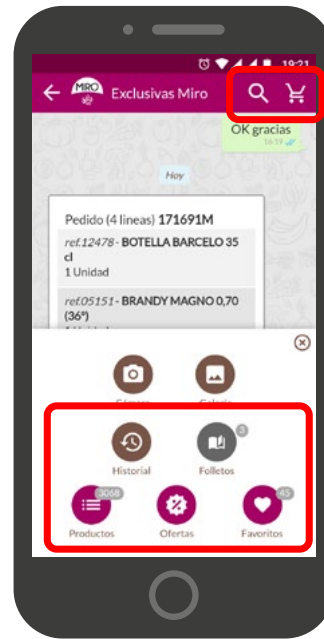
19:21

MIRO

Exclusivas Miro

OK gracias
16:19

Hoy

Pedido (4 lineas) 171691M

ref.12478 - BOTELLA BARCELO 35 cl
1 Unidad

ref.05151 - BRANDY MAGNO 0,70 (36º)
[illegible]

Cámara

Galería

Historial

3
Folletos

3068
Productos

Ofertas

45
Favoritos